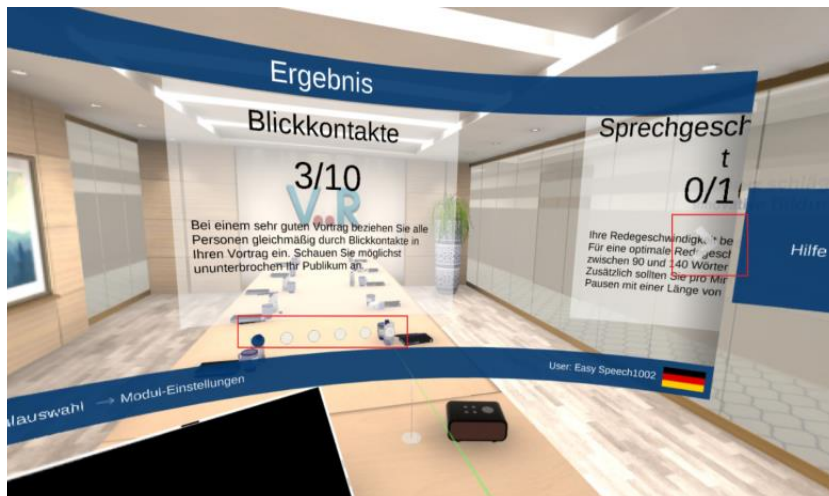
Ergebnis

Blickkontakte

3/10

V R

Bei einem sehr guten Vortrag beziehen Sie alle Personen gleichmäßig durch Blickkontakte in Ihren Vortrag ein. Schauen Sie möglichst ununterbrochen Ihr Publikum an.

Sprechgesch t

0/1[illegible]

Ihre Redegeschwindigkeit be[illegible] Für eine optimale Red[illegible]gesch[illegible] zwischen 90 und 140 Wörter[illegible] Zusätzlich sollten Sie pro Mi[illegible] Pausen mit einer Länge von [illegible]

Hilfe

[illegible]lauswahl → Modul-Einstellungen

User: Easy Speech1002